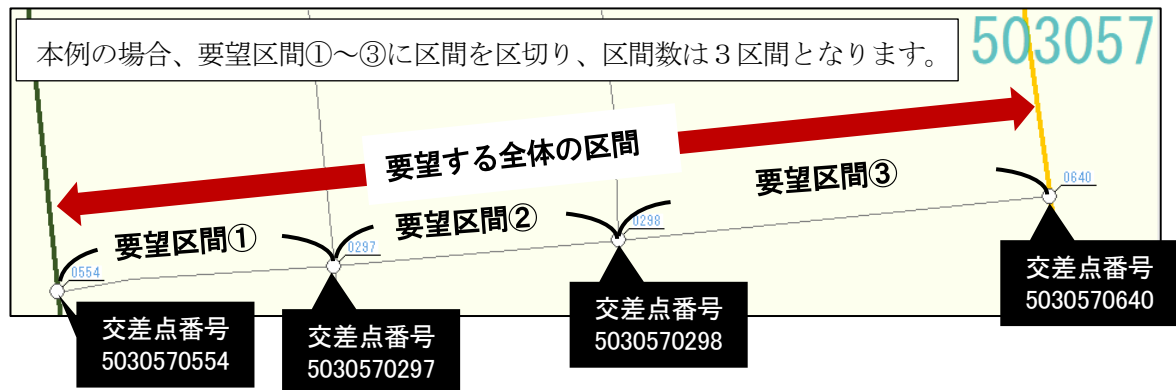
本例の場合、要望区間①～③に区間を区切り、区間数は３区間となります。

503057

要望する全体の区間

要望区間①

要望区間②

要望区間③

0554

0297

0298

0640

交差点番号
5030570554

交差点番号
5030570297

交差点番号
5030570298

交差点番号
5030570640